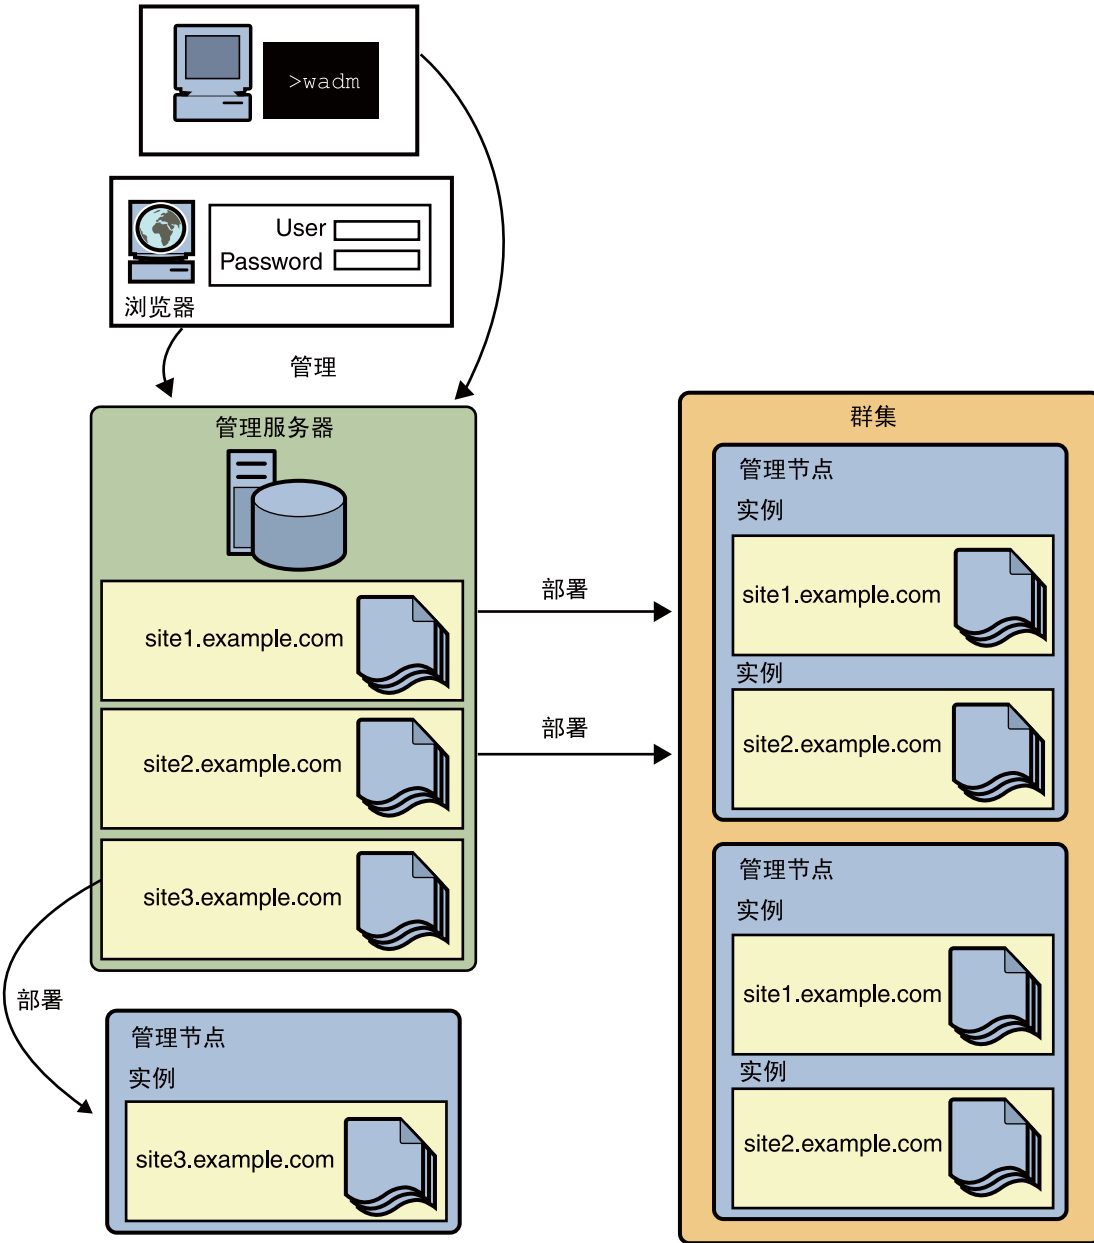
>wadm

User
Password
浏览器

管理

管理服务器

site1.example.com

site2.example.com

site3.example.com

部署

部署

部署

管理节点
实例
site3.example.com

群集

管理节点
实例
site1.example.com
实例
site2.example.com

管理节点
实例
site1.example.com
实例
site2.example.com